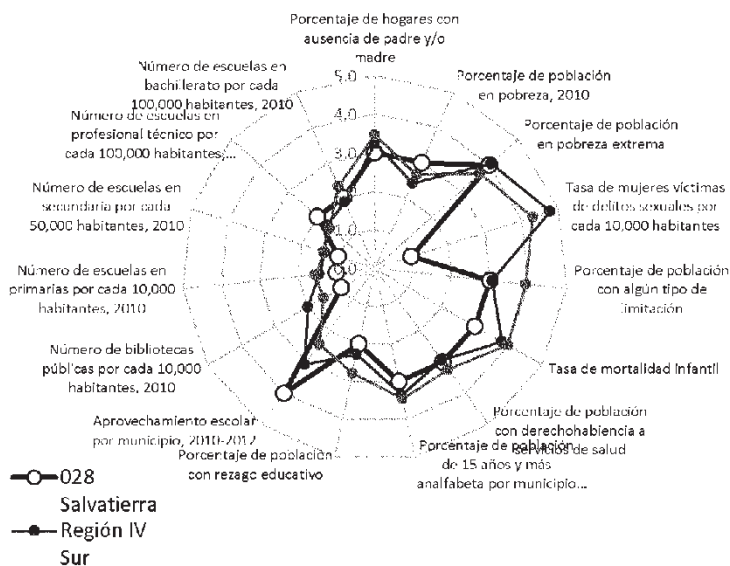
Porcentaje de hogares con ausencia de padre y/o madre

Porcentaje de población en pobreza, 2010

Porcentaje de población en pobreza extrema

Tasa de mujeres víctimas de delitos sexuales por cada 10,000 habitantes

Porcentaje de población con algún tipo de limitación

Tasa de mortalidad infantil

Porcentaje de población con derechohabiencia a servicios de salud

Porcentaje de población de 15 años y más analfabeta por municipio...

Porcentaje de población con rezago educativo

Aprovechamiento escolar por municipio, 2010-2012

Número de bibliotecas públicas por cada 10,000 habitantes, 2010

Número de escuelas en primarias por cada 10,000 habitantes, 2010

Número de escuelas en secundaria por cada 50,000 habitantes, 2010

Número de escuelas en profesional técnico por cada 100,000 habitantes,...

Número de escuelas en bachillerato por cada 100,000 habitantes, 2010

5.0
4.0
3.0
2.0
1.0
0.0

028 Salvatierra
Región IV Sur